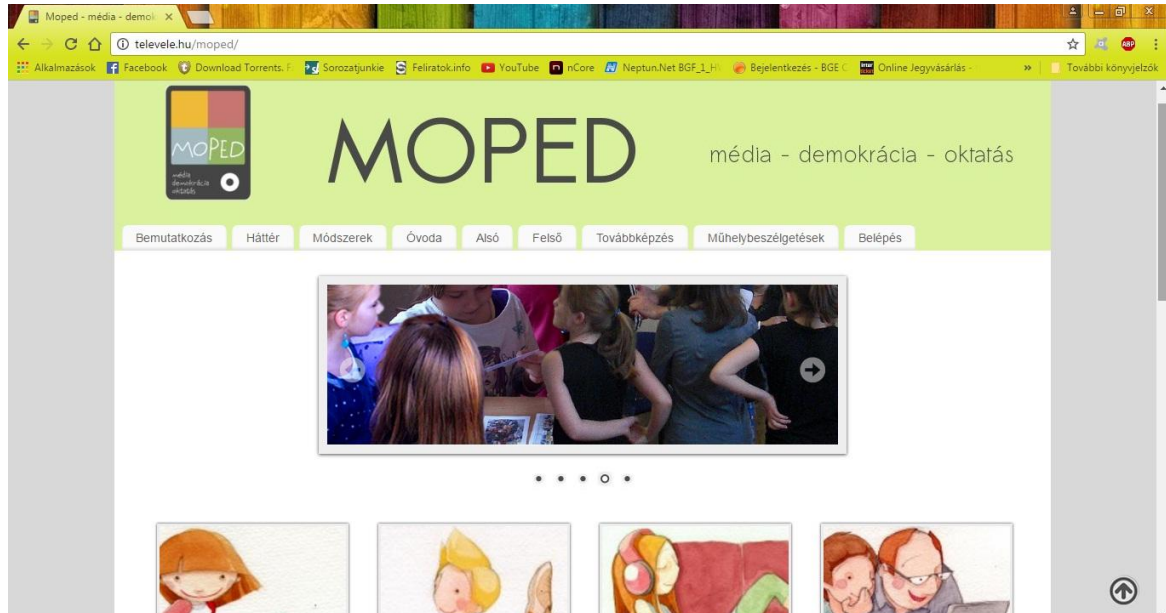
Moped - média - demok ×

televele.hu/moped/

Alkalmazások Facebook Download Torrents. F Sorozatjunkie Feliratok.info YouTube nCore Neptun.Net BGF_1_H Bejelentkezés - BGE C Online Jegyvásárlás - » További könyvjelzők

MOPED
média demokrácia oktatás

MOPED

média - demokrácia - oktatás

Bemutatkozás Háttér Módszerek Óvoda Alsó Felső Továbbképzés Műhelybeszélgetések Belépés